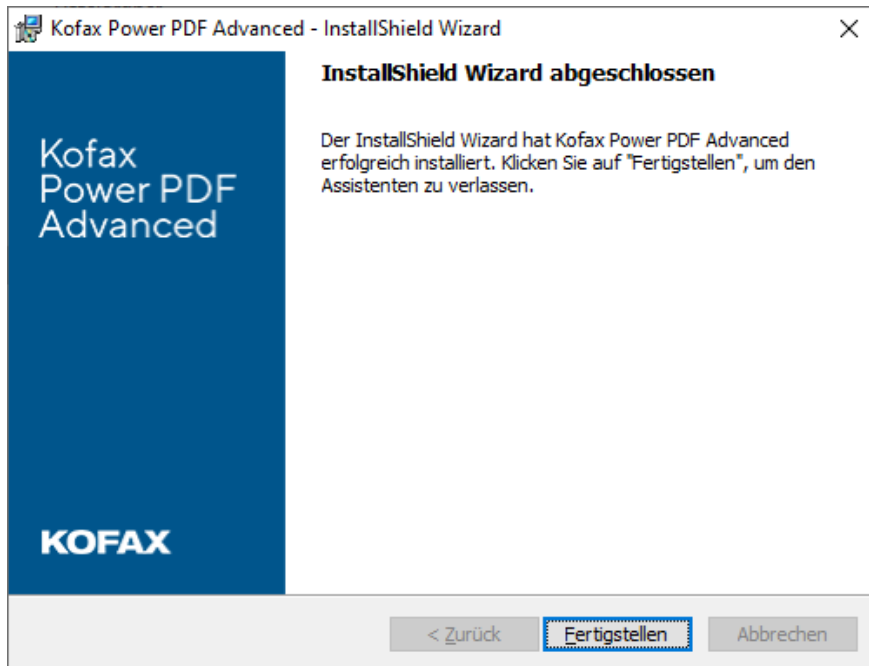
Kofax Power PDF Advanced - InstallShield Wizard

×

Kofax Power PDF Advanced

KOFAX

InstallShield Wizard abgeschlossen

Der InstallShield Wizard hat Kofax Power PDF Advanced erfolgreich installiert. Klicken Sie auf "Fertigstellen", um den Assistenten zu verlassen.

< Zurück

Fertigstellen

Abbrechen